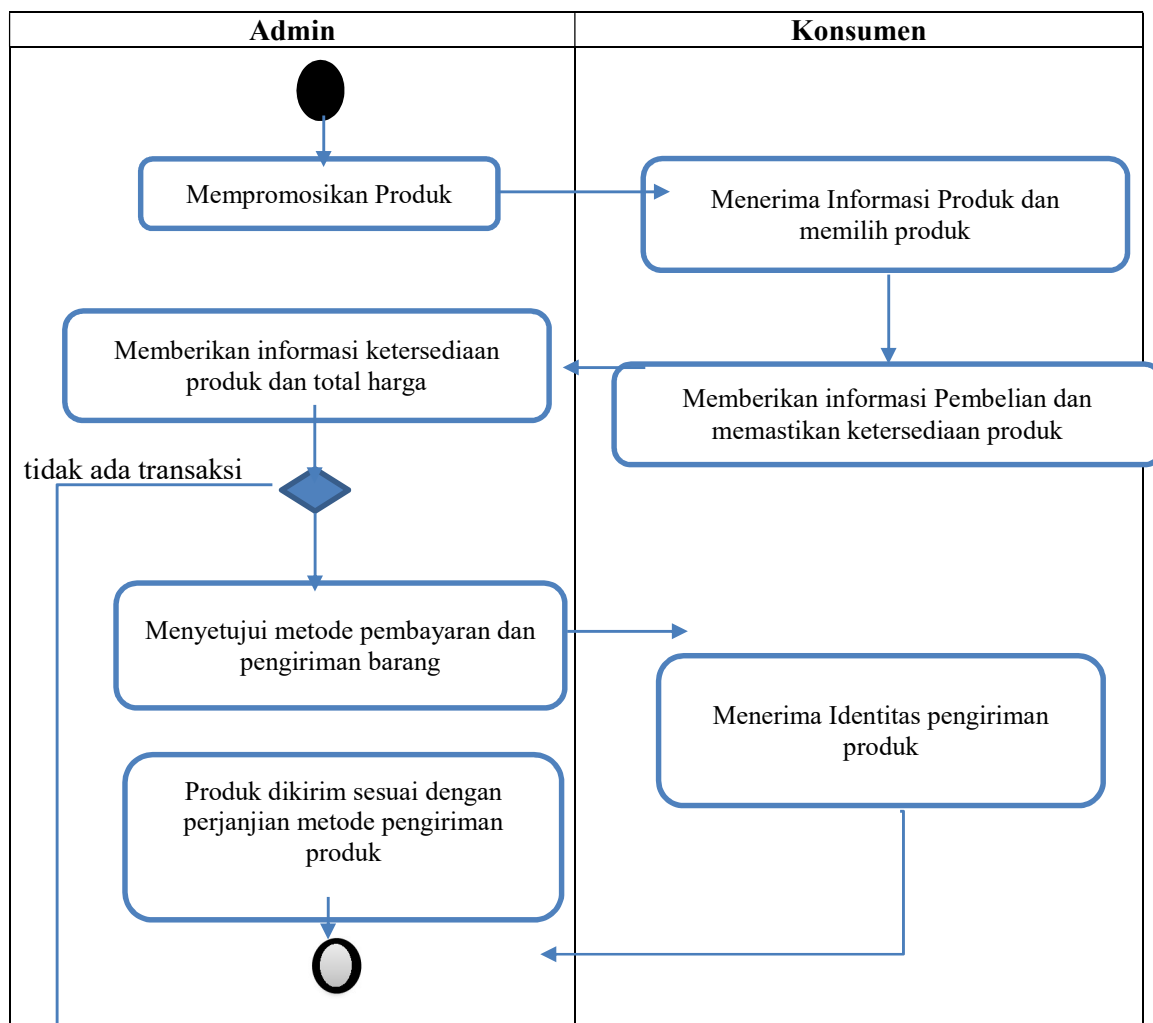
| Admin | Konsumen |
|---|---|
| Mempromosikan Produk | Menerima Informasi Produk dan memilih produk |
| Memberikan informasi ketersediaan produk dan total harga | Memberikan informasi Pembelian dan memastikan ketersediaan produk |
| tidak ada transaksi | |
| Menyetujui metode pembayaran dan pengiriman barang | Menerima Identitas pengiriman produk |
| Produk dikirim sesuai dengan perjanjian metode pengiriman produk | |